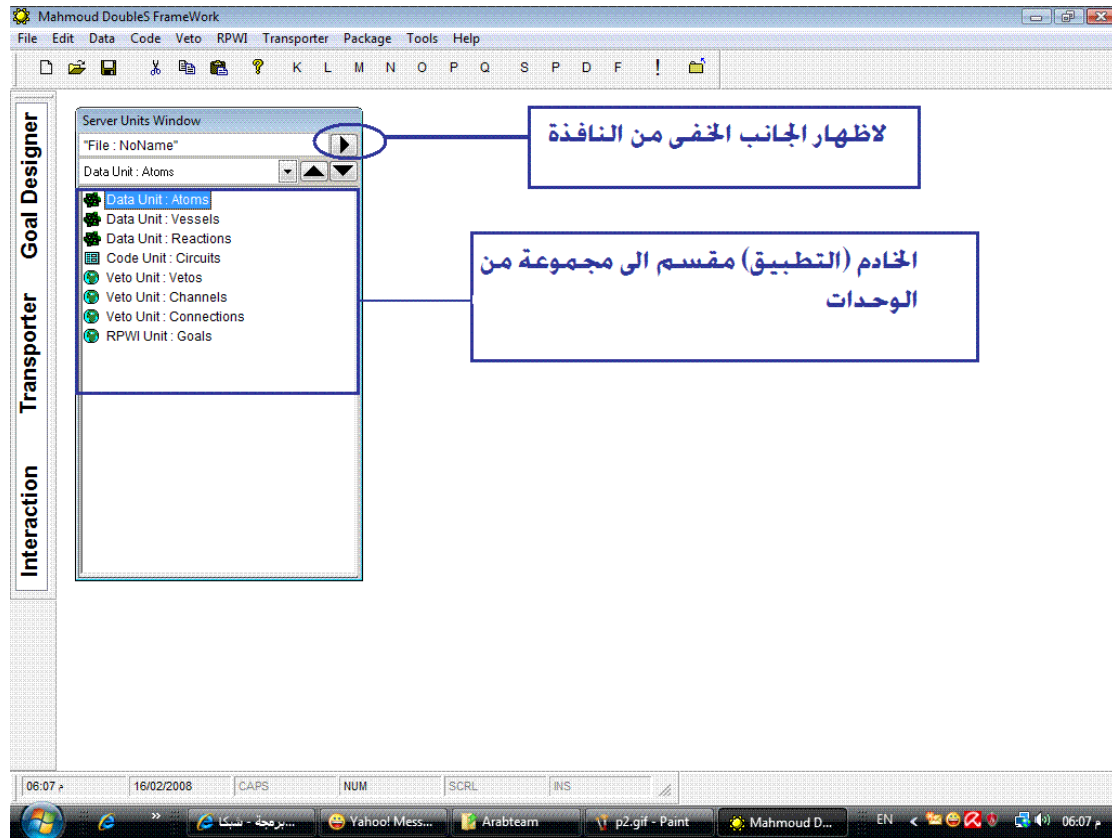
Mahmoud DoubleS FrameWork

File Edit Data Code Veto RPWI Transporter Package Tools Help

K L M N O P Q S P D F !

Goal Designer

Transporter

Interaction

Server Units Window

"File : NoName"

Data Unit : Atoms

Data Unit : Atoms
Data Unit : Vessels
Data Unit : Reactions
Code Unit : Circuits
Veto Unit : Vetos
Veto Unit : Channels
Veto Unit : Connections
RPWI Unit : Goals

لاظهار الجانب الخفى من النافذة

الخادم (التطبيق) مقسم الى مجموعة من الوحدات

06:07 م | 16/02/2008 | CAPS | NUM | SCRL | INS

برمجة - شبكة... | Yahoo! Mess... | Arabteam | p2.gif - Paint | Mahmoud D... | EN | 06:07 م